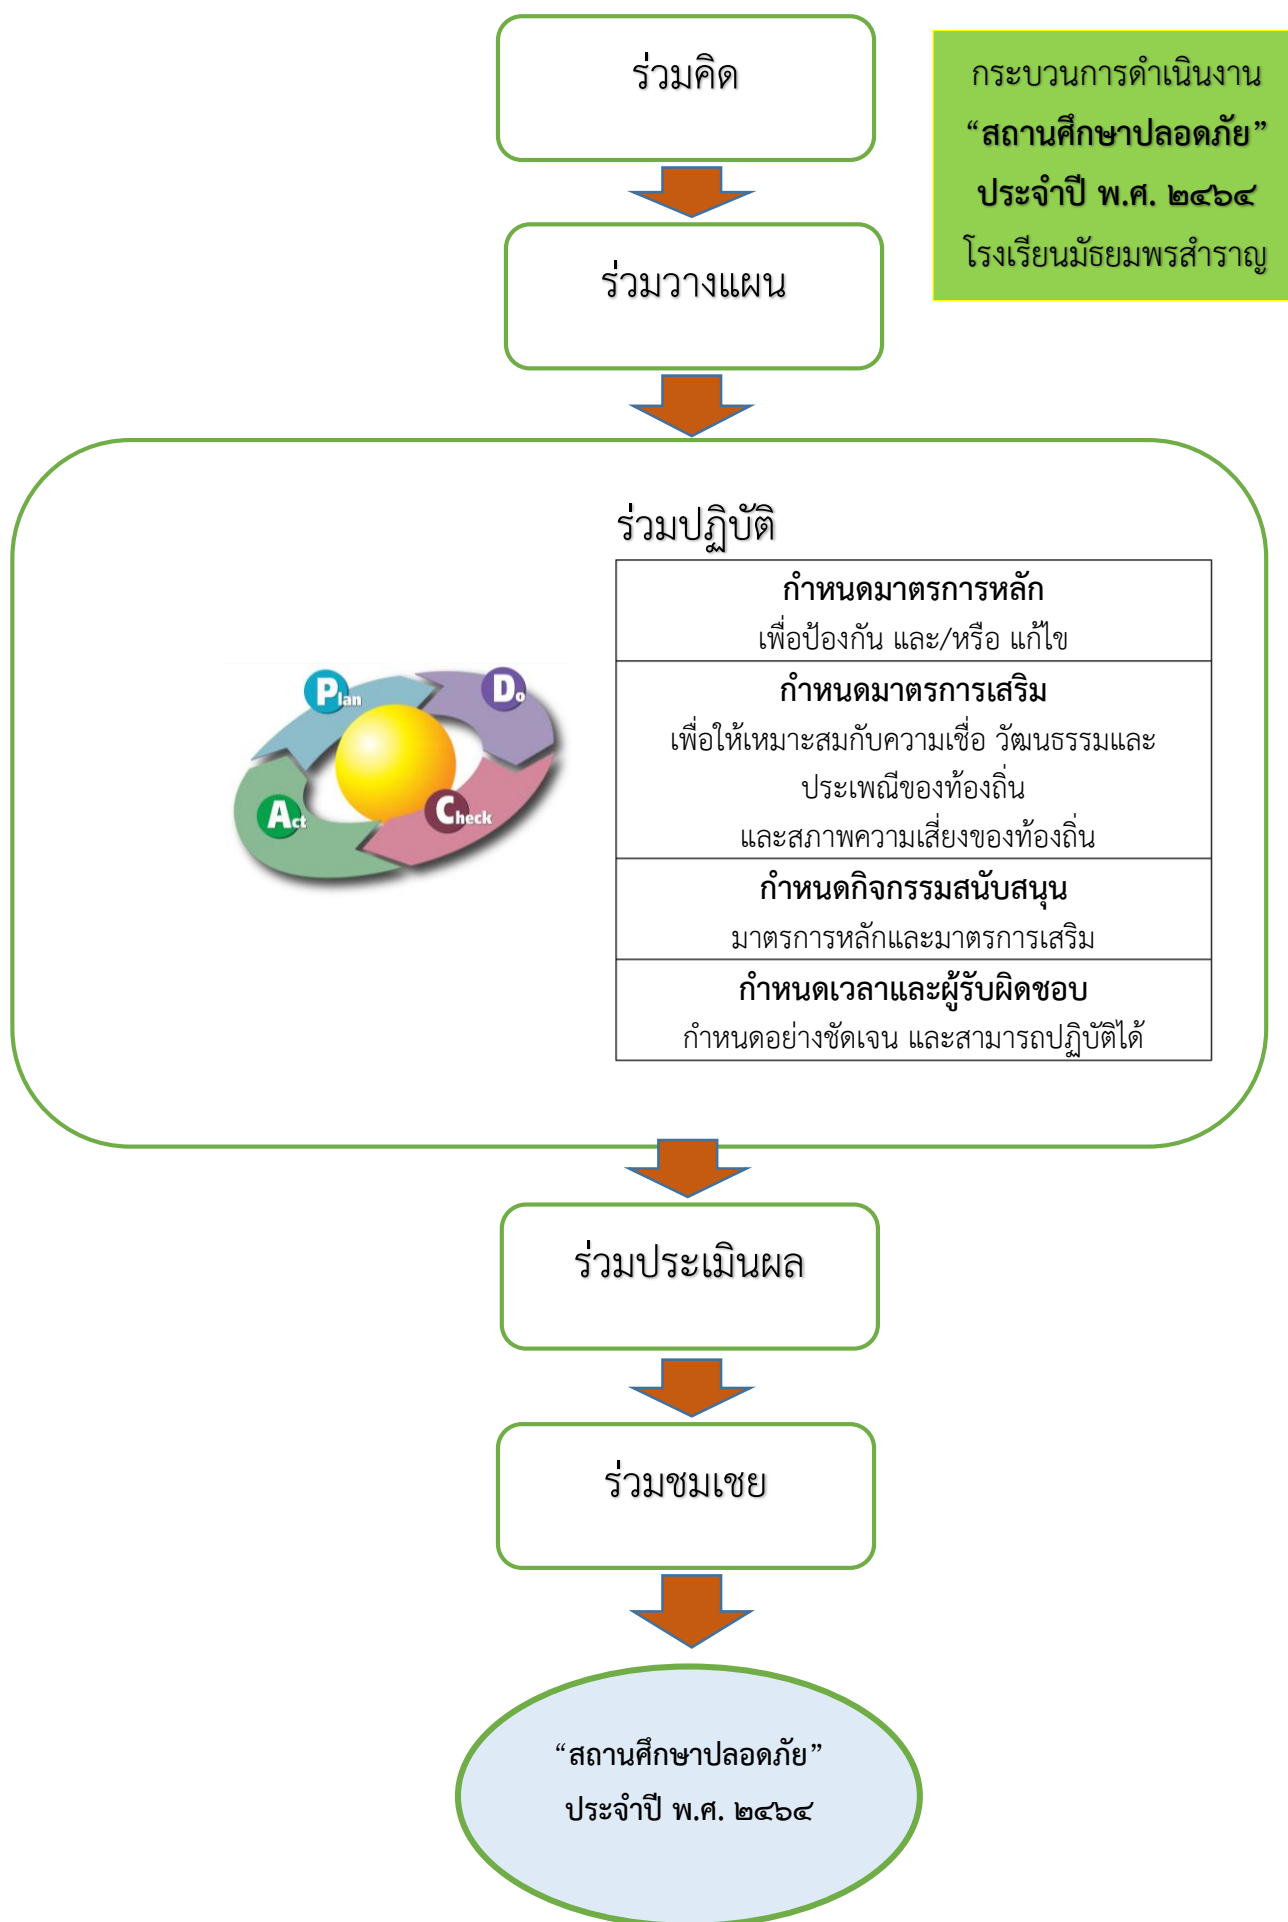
ร่วมคิด

กระบวนการดำเนินงาน
“สถานศึกษาปลอดภัย”
ประจำปี พ.ศ. ๒๕๖๔
โรงเรียนมัธยมพรสำราญ

ร่วมวางแผน

ร่วมปฏิบัติ

Plan
Do
Check
Act

| กำหนดมาตรการหลัก เพื่อป้องกัน และ/หรือ แก้ไข |
|---|
| กำหนดมาตรการเสริม เพื่อให้เหมาะสมกับความเชื่อ วัฒนธรรมและประเพณีของท้องถิ่น และสภาพความเสี่ยงของท้องถิ่น |
| กำหนดกิจกรรมสนับสนุน มาตรการหลักและมาตรการเสริม |
| กำหนดเวลาและผู้รับผิดชอบ กำหนดอย่างชัดเจน และสามารถปฏิบัติได้ |

ร่วมประเมินผล

ร่วมชมเชย

“สถานศึกษาปลอดภัย”
ประจำปี พ.ศ. ๒๕๖๔